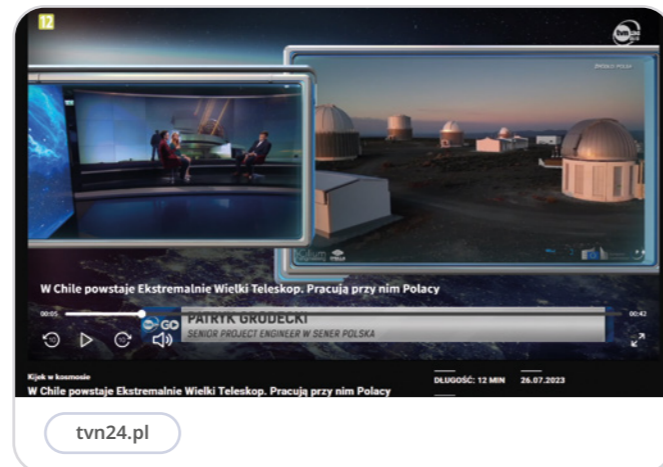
12

W Chile powstaje Ekstremalnie Wielki Teleskop. Pracują przy nim Polacy

00:05

PATRYK GRODECKI
SENIOR PROJECT ENGINEER W SENER POLSKA

00:42

Kijek w kosmosie
W Chile powstaje Ekstremalnie Wielki Teleskop. Pracują przy nim Polacy

DŁUGOŚĆ: 12 MIN

26.07.2023

tvn24.pl